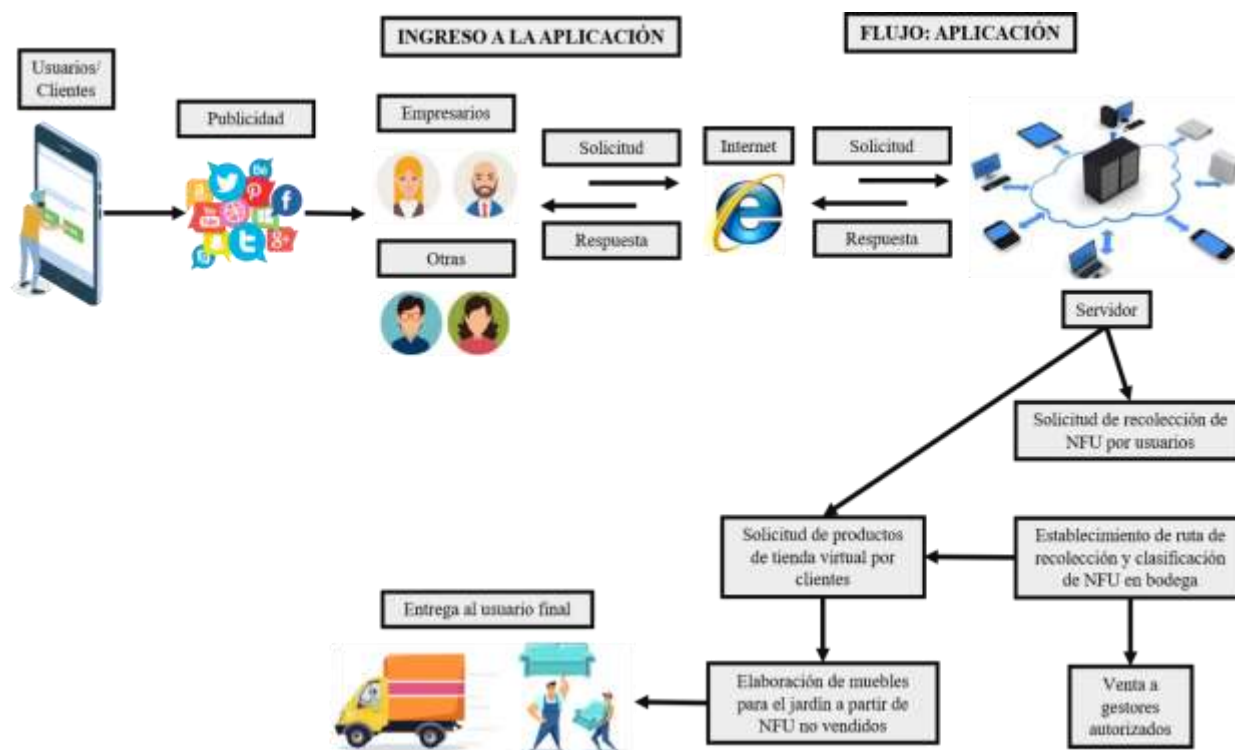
INGRESO A LA APLICACIÓN

FLUJO: APLICACIÓN

Usuarios/ Clientes

Publicidad

Empresarios

Otras

Solicitud

Respuesta

Internet

Solicitud

Respuesta

Servidor

Solicitud de recolección de NFU por usuarios

Solicitud de productos de tienda virtual por clientes

Establecimiento de ruta de recolección y clasificación de NFU en bodega

Entrega al usuario final

Elaboración de muebles para el jardín a partir de NFU no vendidos

Venta a gestores autorizados